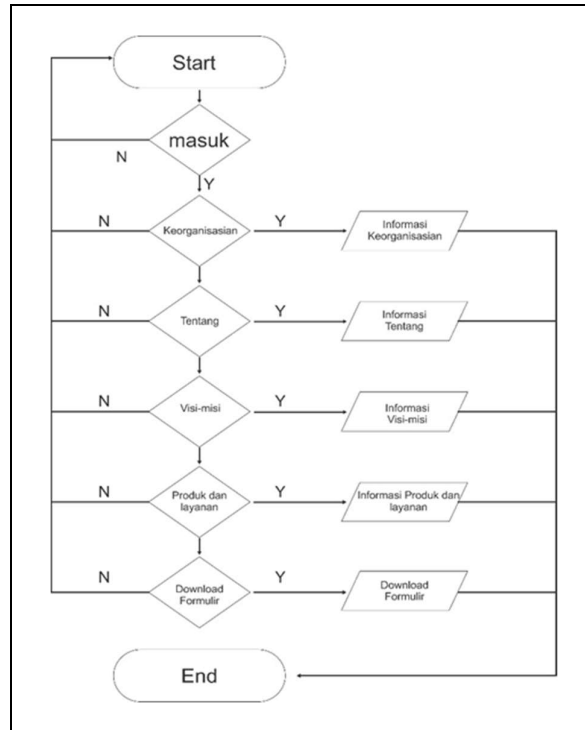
Start

masuk

N

Y

N

Keorganisasian

Y

Informasi Keorganisasian

N

Tentang

Y

Informasi Tentang

N

Visi-misi

Y

Informasi Visi-misi

N

Produk dan layanan

Y

Informasi Produk dan layanan

N

Download Formulir

Y

Download Formulir

End